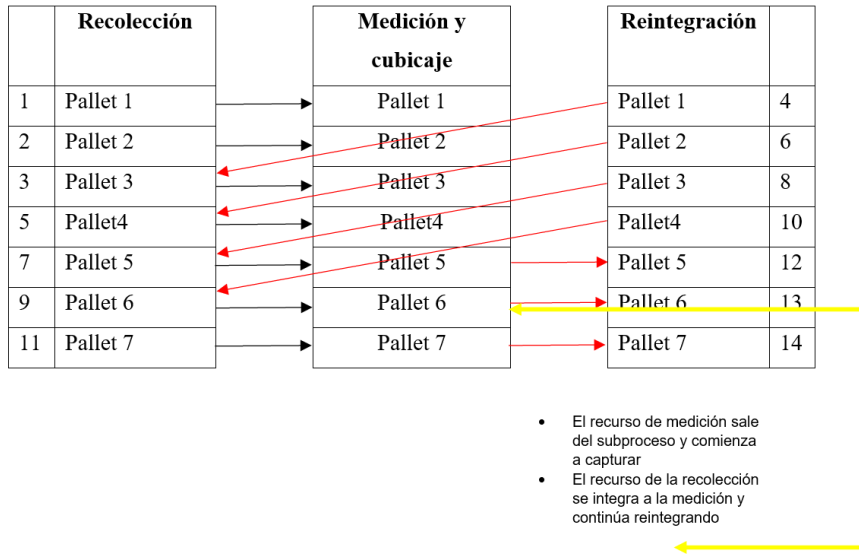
| | Recolección |
|---|---|
| 1 | Pallet 1 |
| 2 | Pallet 2 |
| 3 | Pallet 3 |
| 5 | Pallet4 |
| 7 | Pallet 5 |
| 9 | Pallet 6 |
| 11 | Pallet 7 |

| Medición y cubicaje |
|---|
| Pallet 1 |
| Pallet 2 |
| Pallet 3 |
| Pallet4 |
| Pallet 5 |
| Pallet 6 |
| Pallet 7 |

| Reintegración | |
|---|---|
| Pallet 1 | 4 |
| Pallet 2 | 6 |
| Pallet 3 | 8 |
| Pallet4 | 10 |
| Pallet 5 | 12 |
| Pallet 6 | 13 |
| Pallet 7 | 14 |

• El recurso de medición sale del subproceso y comienza a capturar
• El recurso de la recolección se integra a la medición y continúa reintegrando